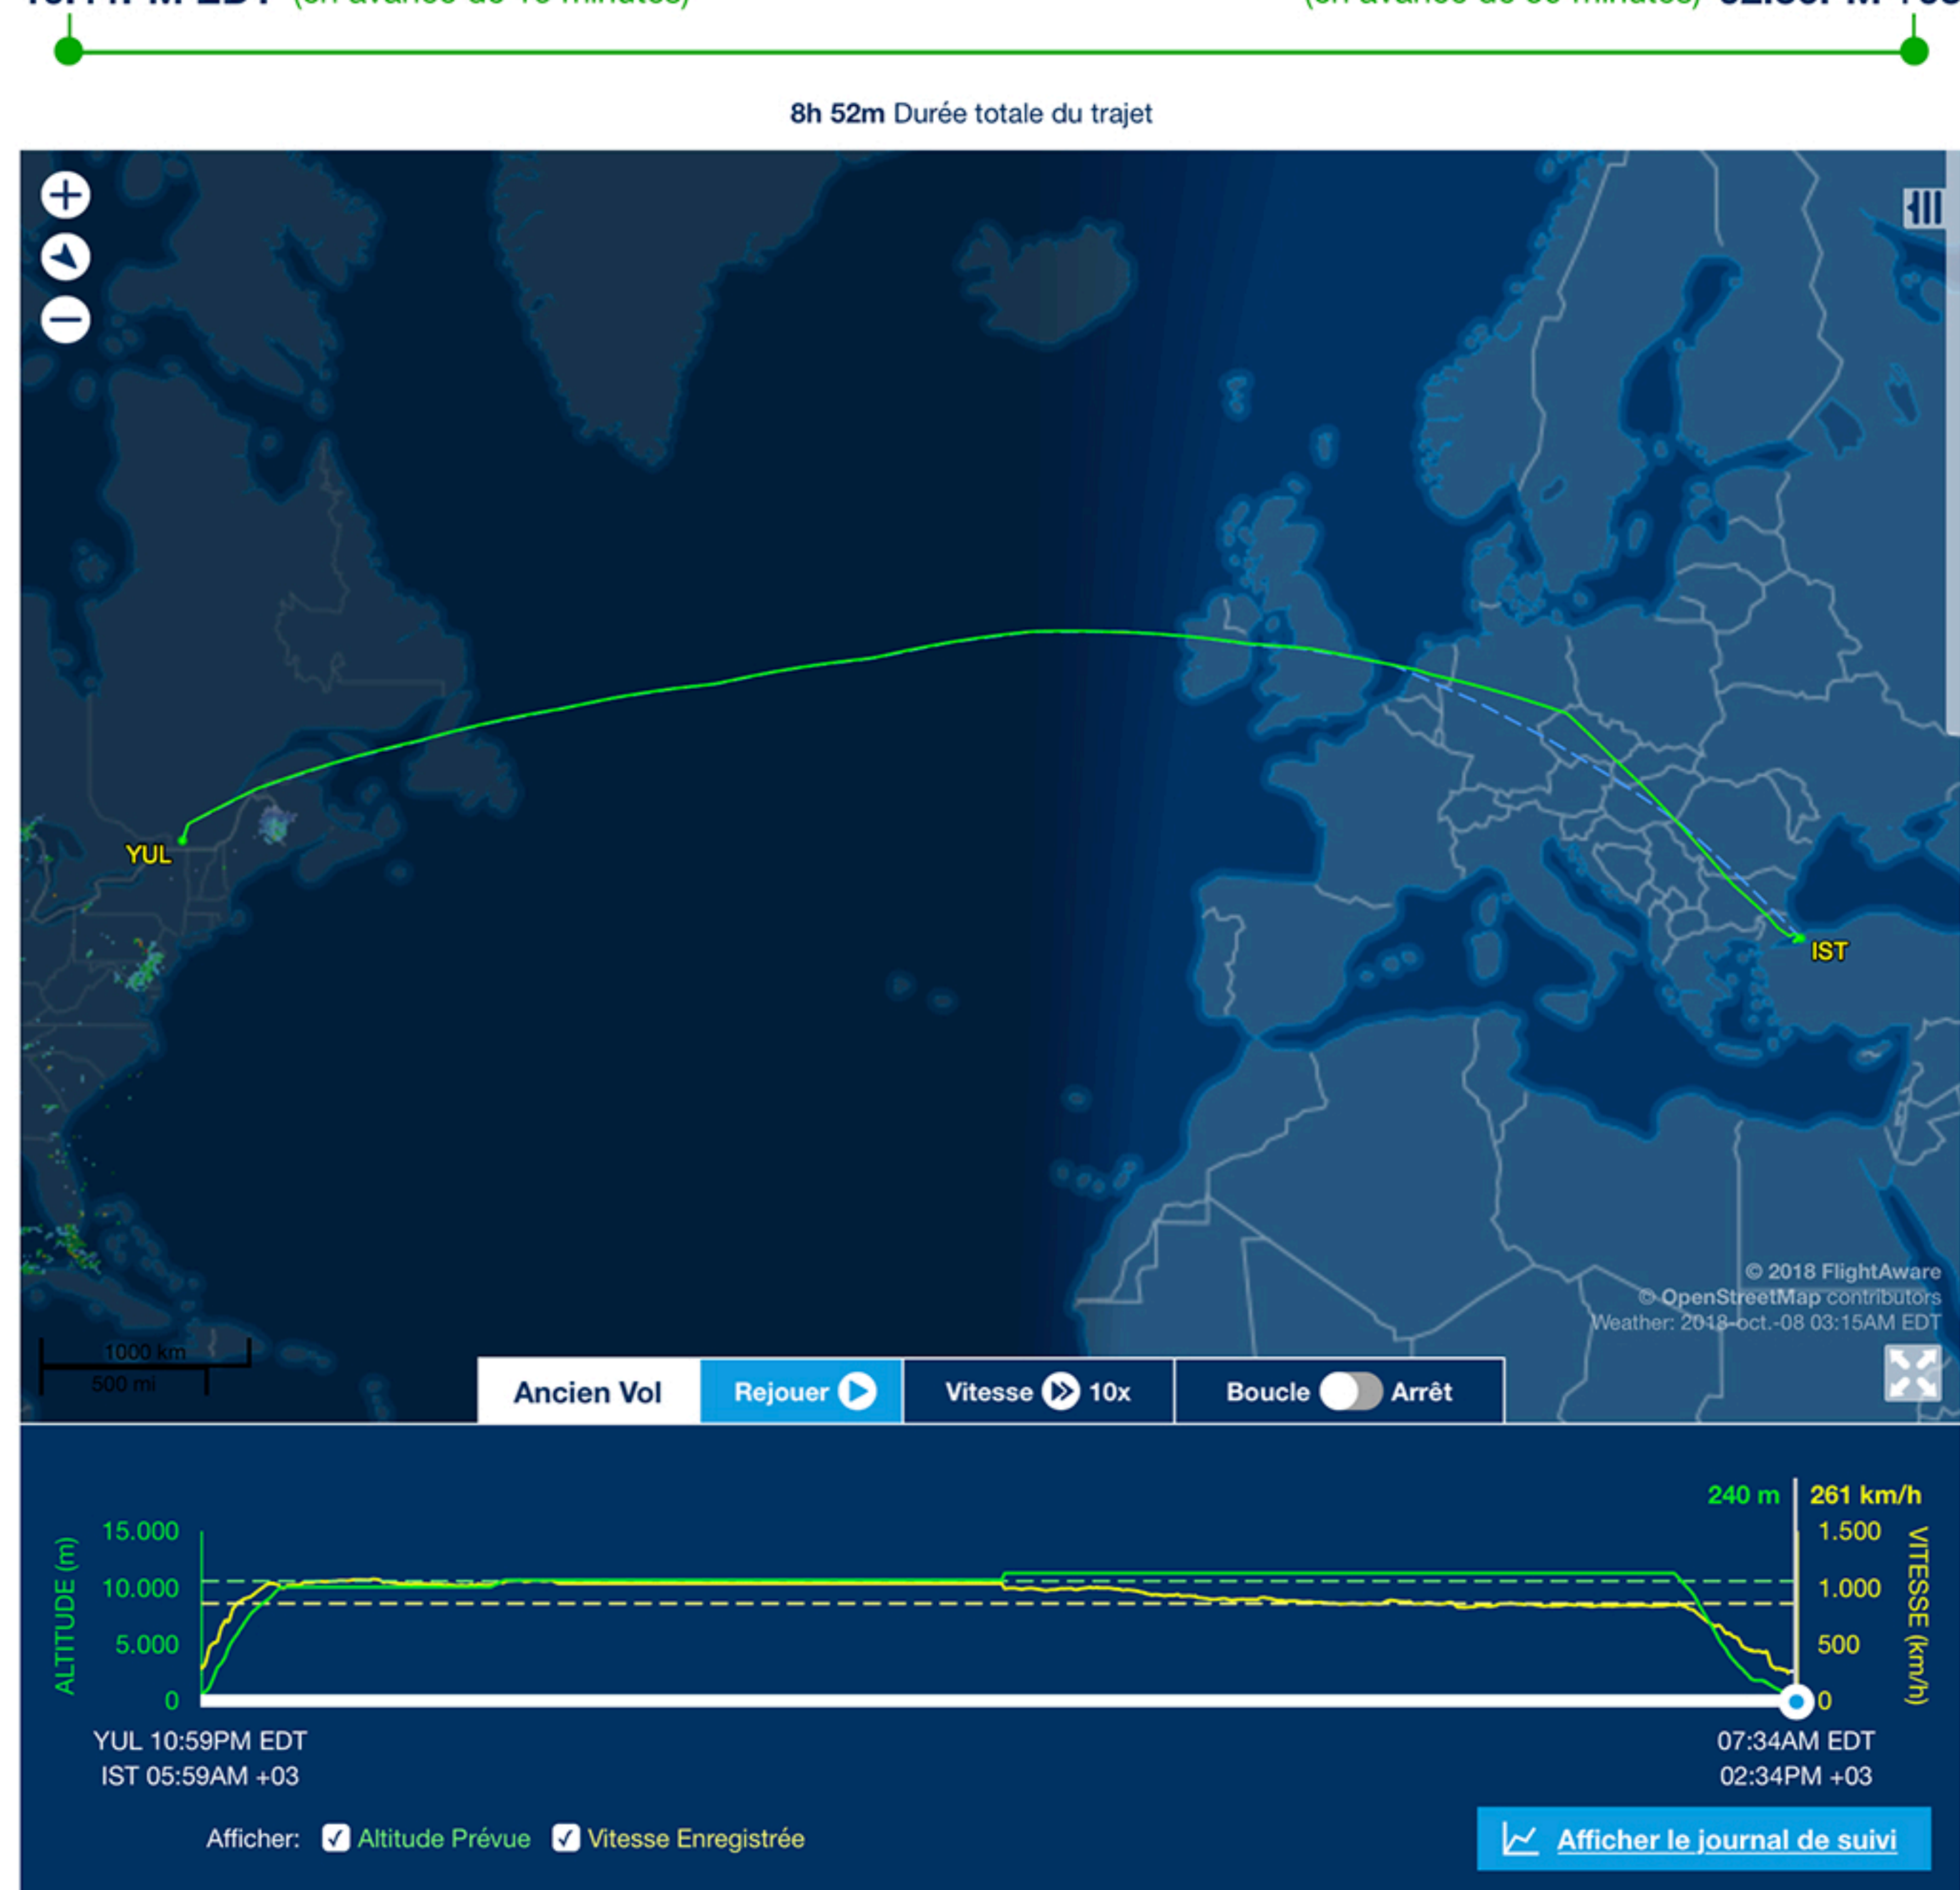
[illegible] (en avance de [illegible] minutes) (en avance de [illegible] minutes) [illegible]

8h 52m Durée totale du trajet

YUL

IST

© 2018 FlightAware
© OpenStreetMap contributors
Weather: 2018-oct.-08 03:15AM EDT

1000 km
500 mi

Ancien Vol | Rejouer | Vitesse 10x | Boucle Arrêt

240 m 261 km/h

ALTITUDE (m)
15.000
10.000
5.000
0

VITESSE (km/h)
1.500
1.000
500
0

YUL 10:59PM EDT
IST 05:59AM +03

07:34AM EDT
02:34PM +03

Afficher: Altitude Prévue Vitesse Enregistrée

Afficher le journal de suivi